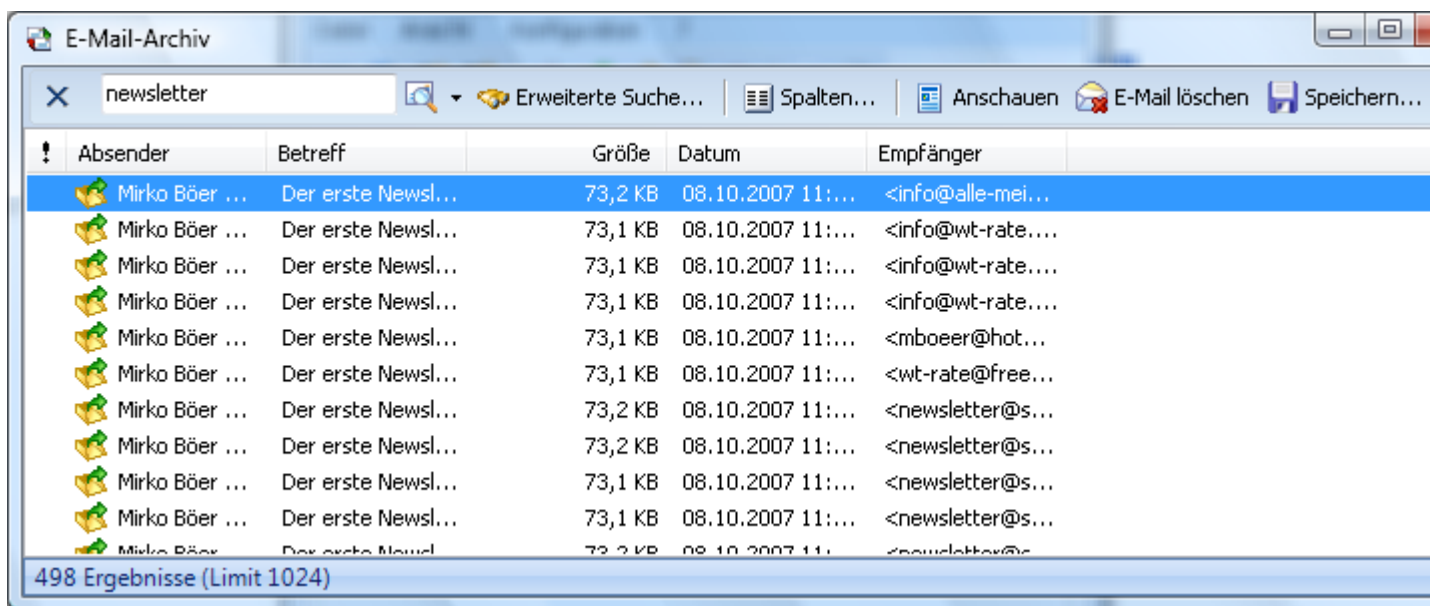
E-Mail-Archiv

newsletter

Erweiterte Suche... Spalten... Anschauen E-Mail löschen Speichern...

| ! | Absender | Betreff | Größe | Datum | Empfänger |
|---|---|---|---|---|---|
| | Mirko Böer ... | Der erste Newsl... | 73,2 KB | 08.10.2007 11:... | <info@alle-mei... |
| | Mirko Böer ... | Der erste Newsl... | 73,1 KB | 08.10.2007 11:... | <info@wt-rate.... |
| | Mirko Böer ... | Der erste Newsl... | 73,1 KB | 08.10.2007 11:... | <info@wt-rate.... |
| | Mirko Böer ... | Der erste Newsl... | 73,1 KB | 08.10.2007 11:... | <info@wt-rate.... |
| | Mirko Böer ... | Der erste Newsl... | 73,1 KB | 08.10.2007 11:... | <mboeer@hot... |
| | Mirko Böer ... | Der erste Newsl... | 73,1 KB | 08.10.2007 11:... | <wt-rate@free... |
| | Mirko Böer ... | Der erste Newsl... | 73,2 KB | 08.10.2007 11:... | <newsletter@s... |
| | Mirko Böer ... | Der erste Newsl... | 73,2 KB | 08.10.2007 11:... | <newsletter@s... |
| | Mirko Böer ... | Der erste Newsl... | 73,1 KB | 08.10.2007 11:... | <newsletter@s... |
| | Mirko Böer ... | Der erste Newsl... | 73,1 KB | 08.10.2007 11:... | <newsletter@s... |
| | Mirko Böer | Der erste Newsl | 73,2 KB | 08.10.2007 11: | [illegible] |

498 Ergebnisse (Limit 1024)